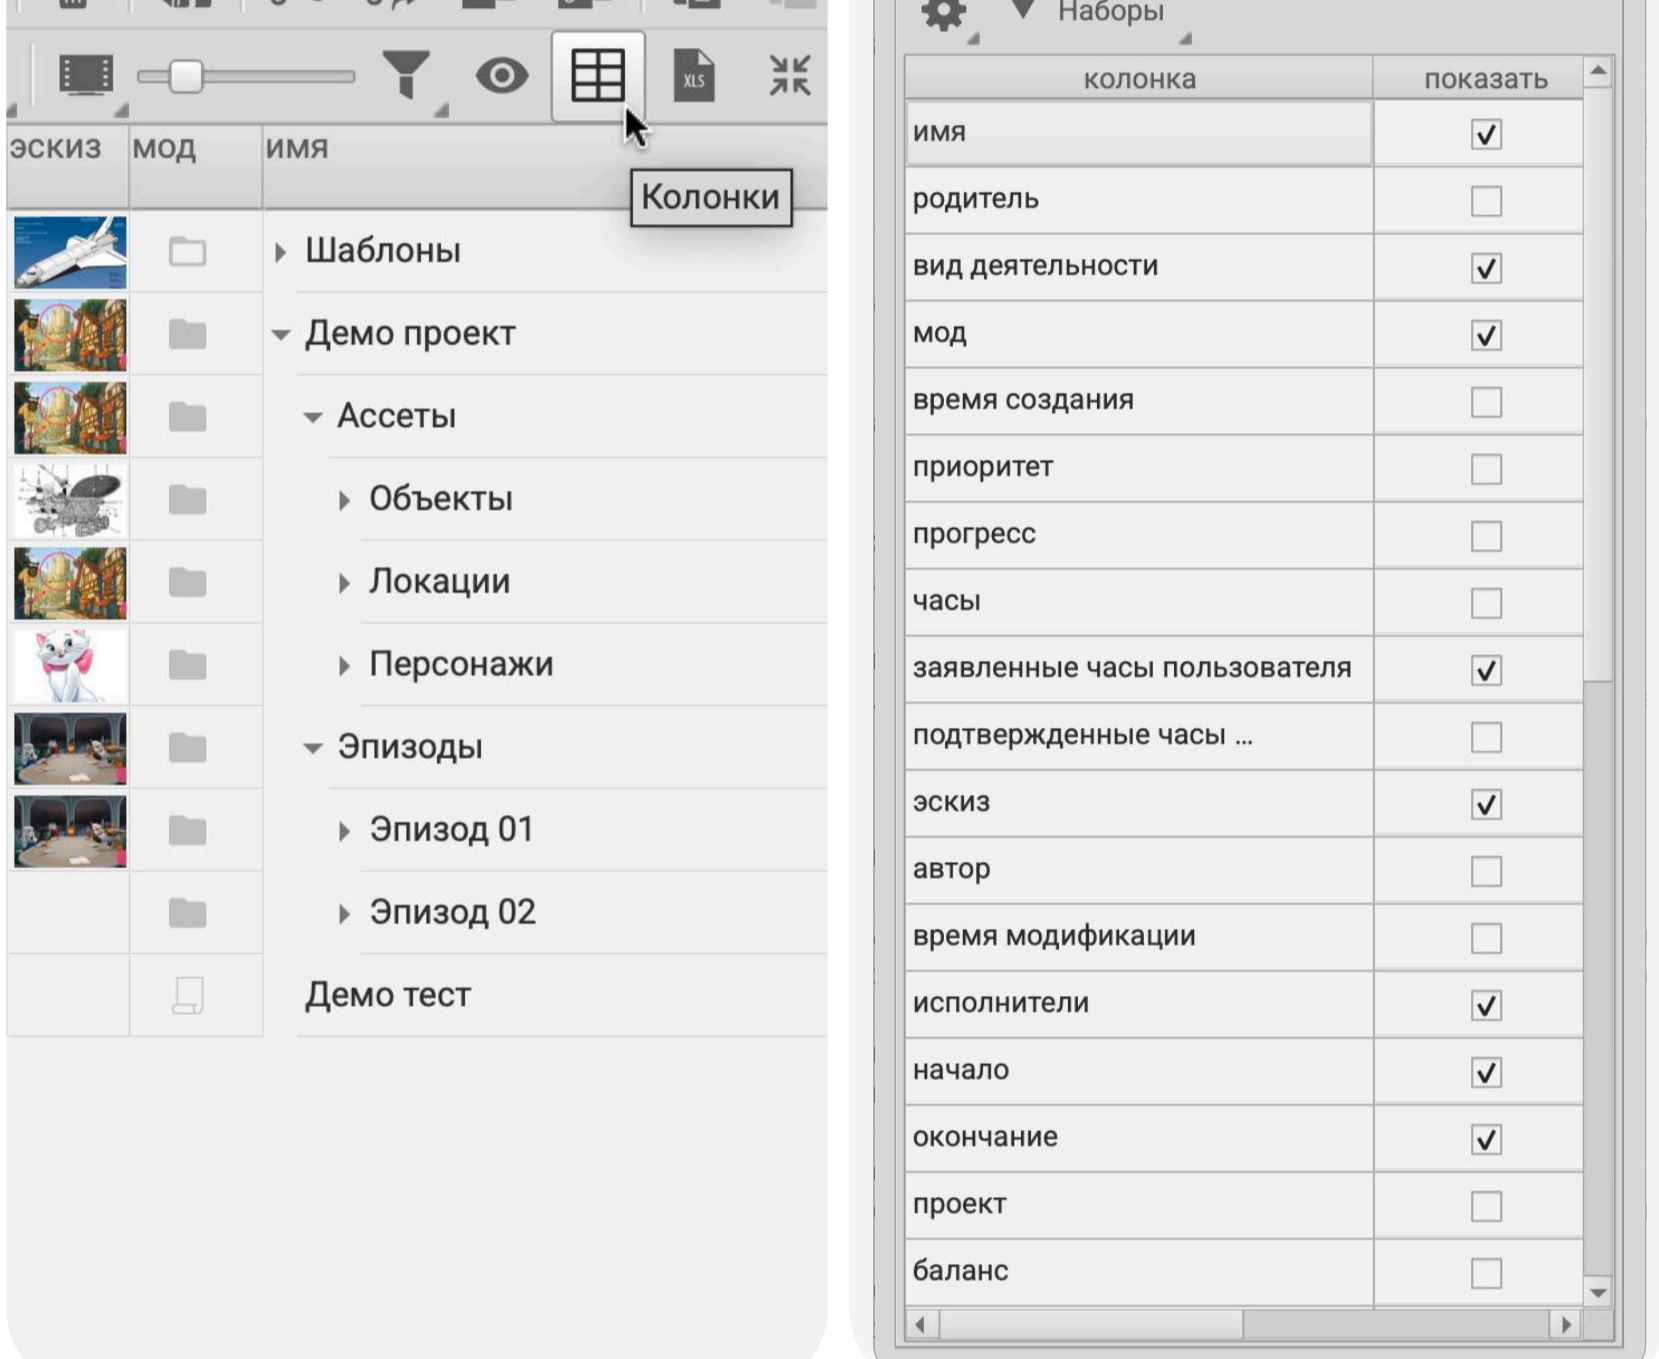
XLS

Колонки

| эскиз | мод | имя |
|---|---|---|
| | | Шаблоны |
| | | Демо проект |
| | | Ассеты |
| | | Объекты |
| | | Локации |
| | | Персонажи |
| | | Эпизоды |
| | | Эпизод 01 |
| | | Эпизод 02 |
| | | Демо тест |

Наборы

| колонка | показать |
|---|---|
| имя | ✓ |
| родитель | |
| вид деятельности | ✓ |
| мод | ✓ |
| время создания | |
| приоритет | |
| прогресс | |
| часы | |
| заявленные часы пользователя | ✓ |
| подтвержденные часы ... | |
| эскиз | ✓ |
| автор | |
| время модификации | |
| исполнители | ✓ |
| начало | ✓ |
| окончание | ✓ |
| проект | |
| баланс | |